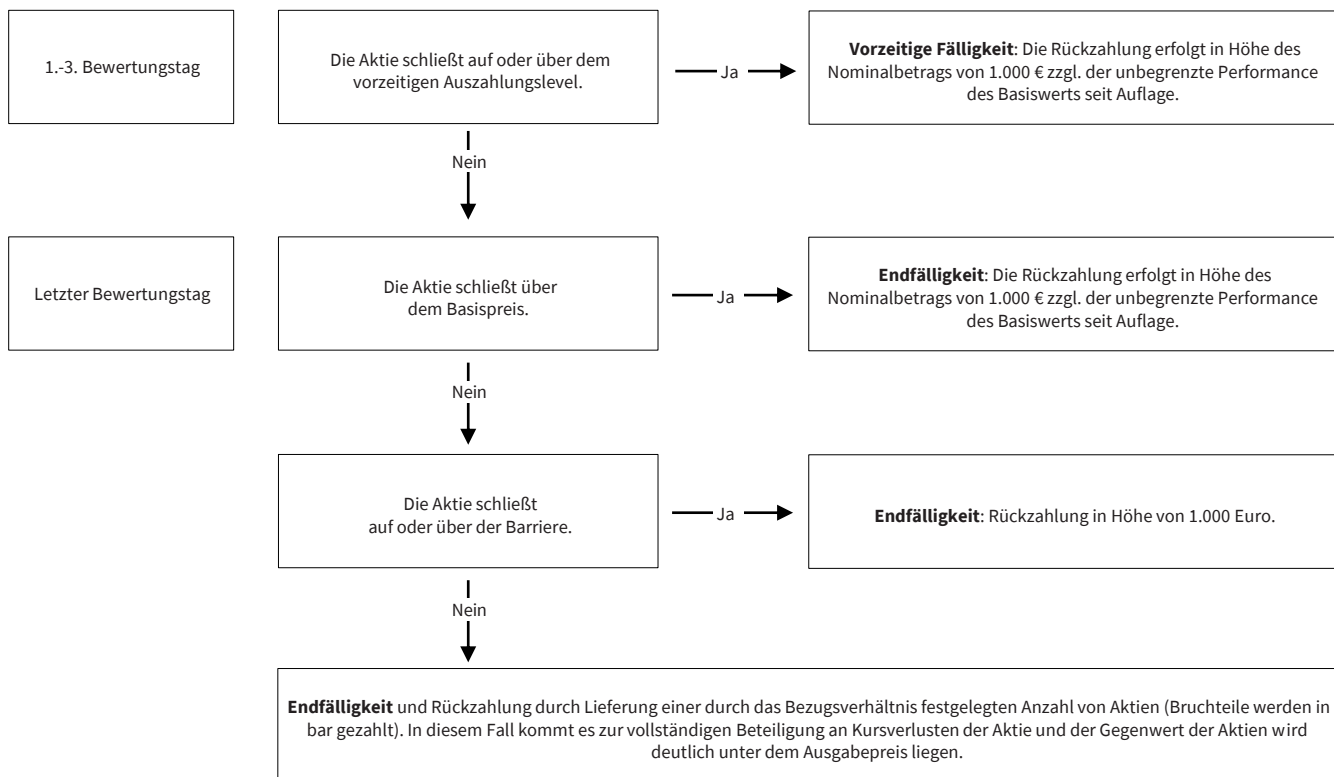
1.-3. Bewertungstag

Die Aktie schließt auf oder über dem vorzeitigen Auszahlungslevel.

Ja

Vorzeitige Fälligkeit: Die Rückzahlung erfolgt in Höhe des Nominalbetrags von 1.000 € zzgl. der unbegrenzte Performance des Basiswerts seit Auflage.

Nein

Letzter Bewertungstag

Die Aktie schließt über dem Basispreis.

Ja

Endfälligkeit: Die Rückzahlung erfolgt in Höhe des Nominalbetrags von 1.000 € zzgl. der unbegrenzte Performance des Basiswerts seit Auflage.

Nein

Die Aktie schließt auf oder über der Barriere.

Ja

Endfälligkeit: Rückzahlung in Höhe von 1.000 Euro.

Nein

Endfälligkeit und Rückzahlung durch Lieferung einer durch das Bezugsverhältnis festgelegten Anzahl von Aktien (Bruchteile werden in bar gezahlt). In diesem Fall kommt es zur vollständigen Beteiligung an Kursverlusten der Aktie und der Gegenwert der Aktien wird deutlich unter dem Ausgabepreis liegen.